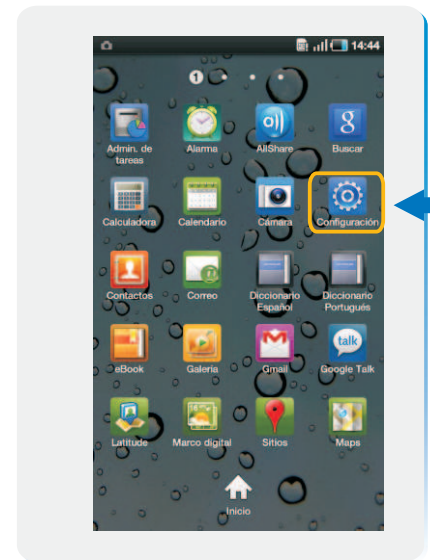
14:44

1

Admin. de tareas
Alarma
AllShare
Buscar

Calculadora
Calendario
Cámara
Configuración

Contactos
Correo
Diccionario Español
Diccionario Portugués

eBook
Galería
Gmail
Google Talk

Latitude
Marco digital
Sitios
Maps

Inicio